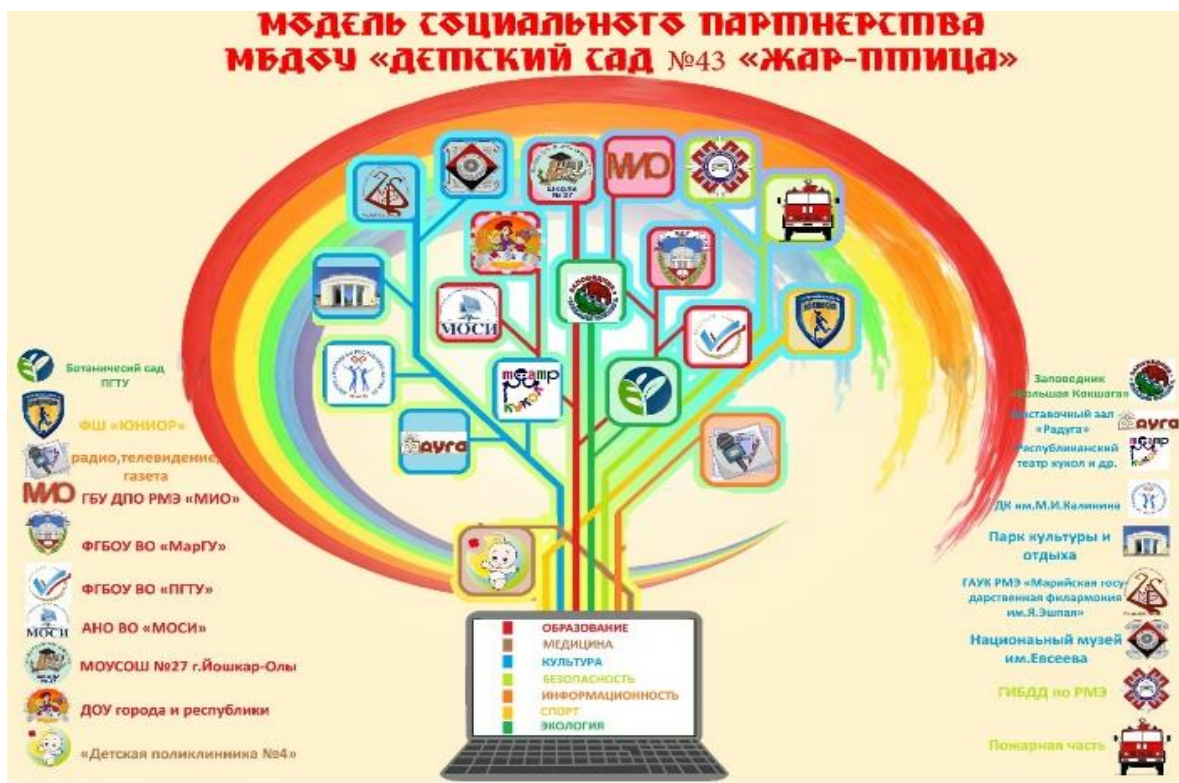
МОДЕЛЬ СОЦИАЛЬНОГО ПАРТНЕРСТВА
МБДОУ «ДЕТСКИЙ САД №43 «ЖАР-ПТИЦА»

МИО

МОСИ

театр кукол

Радуга

Ботаничесий сад ПГТУ

ФШ «ЮНИОР»

радио,телевидение, газета

МИО ГБУ ДПО РМЭ «МИО»

ФГБОУ ВО «МарГУ»

ФГБОУ ВО «ПГТУ»

МОСИ АНО ВО «МОСИ»

МОУСОШ №27 г.Йошкар-Олы

ДОУ города и республики

«Детская поликлинника №4»

Заповедник «Большая Кокшага»

Выставочный зал «Радуга»

Республиканский театр кукол и др.

ДК им.М.И.Калинина

Парк культуры и отдыха

ГАУК РМЭ «Марийская государственная филармония им.Я.Эшпая»

Национаьный музей им.Евсеева

ГИБДД по РМЭ

Пожарная часть

ОБРАЗОВАНИЕ
МЕДИЦИНА
КУЛЬТУРА
БЕЗОПАСНОСТЬ
ИНФОРМАЦИОННОСТЬ
СПОРТ
ЭКОЛОГИЯ